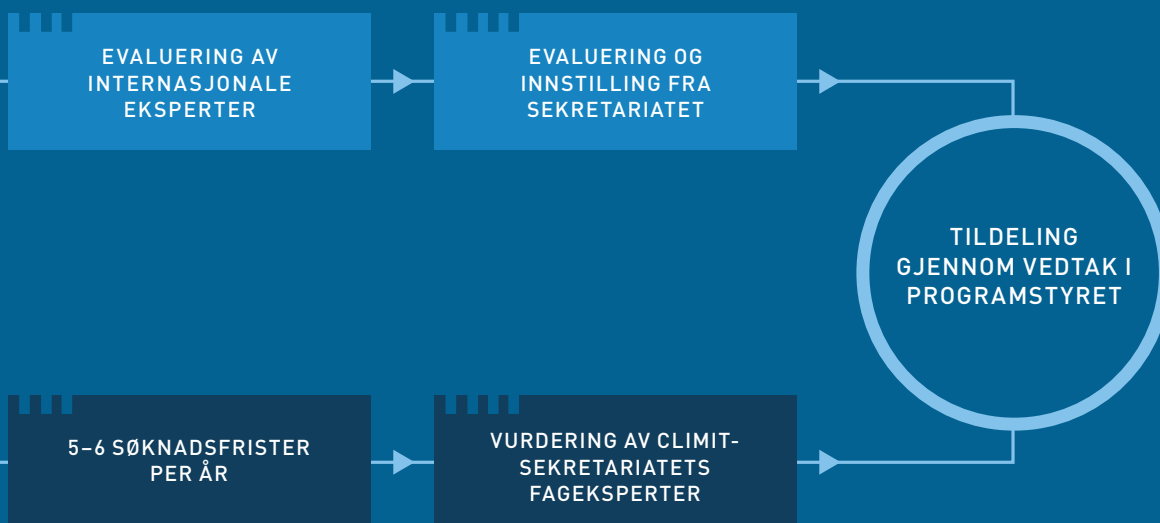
EVALUERING AV INTERNASJONALE EKSPERTER

EVALUERING OG INNSTILLING FRA SEKRETARIATET

TILDELING GJENNOM VEDTAK I PROGRAMSTYRET

5–6 SØKNADSFRISTER PER ÅR

VURDERING AV CLIMIT-SEKRETARIATETS FAGEKSPERTER